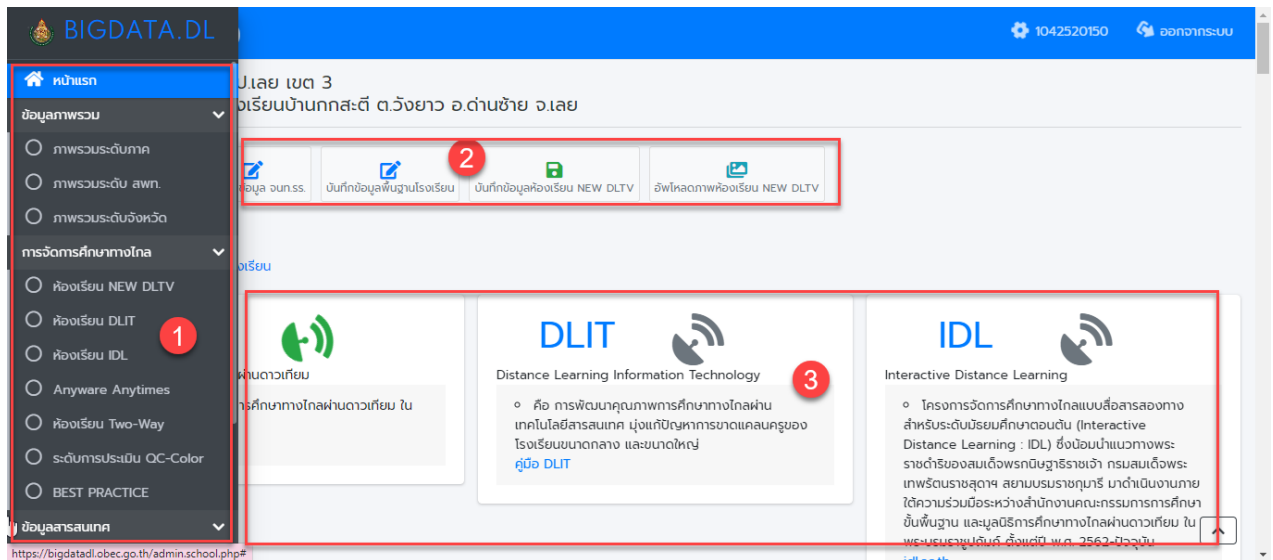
BIGDATA.DL

1042520150 ออกจากระบบ

หน้าแรก
ข้อมูลภาพรวม
ภาพรวมระดับภาค
ภาพรวมระดับ สพท.
ภาพรวมระดับจังหวัด
การจัดการศึกษาทางไกล
ห้องเรียน NEW DLTV
ห้องเรียน DLIT
ห้องเรียน IDL
Anyware Anytimes
ห้องเรียน Two-Way
ระดับการประเมิน QC-Color
BEST PRACTICE
ข้อมูลสารสนเทศ

1

ป.เลย เขต 3
งเรียนบ้านกกสะตี ต.วังยาว อ.ด่านซ้าย จ.เลย

2

ข้อมูล จนท.รร.
บันทึกข้อมูลพื้นฐานโรงเรียน
บันทึกข้อมูลห้องเรียน NEW DLTV
อัพโหลดภาพห้องเรียน NEW DLTV

งเรียน

3

ผ่านดาวเทียม
ารศึกษาทางไกลผ่านดาวเทียม ใน

DLIT
Distance Learning Information Technology
คือ การพัฒนาคุณภาพการศึกษาทางไกลผ่านเทคโนโลยีสารสนเทศ มุ่งแก้ปัญหาการขาดแคลนครูของโรงเรียนขนาดกลาง และขนาดใหญ่
คู่มือ DLIT

IDL
Interactive Distance Learning
โครงการจัดการศึกษาทางไกลแบบสื่อสารสองทาง สำหรับระดับมัธยมศึกษาตอนต้น (Interactive Distance Learning : IDL) ซึ่งน้อมนำแนวทางพระราชดำริของสมเด็จพระกนิษฐาธิราชเจ้า กรมสมเด็จพระเทพรัตนราชสุดาฯ สยามบรมราชกุมารี มาดำเนินงานภายใต้ความร่วมมือระหว่างสำนักงานคณะกรรมการการศึกษาขั้นพื้นฐาน และมูลนิธิการศึกษาทางไกลผ่านดาวเทียม ในพระบรมราชูปถัมภ์ ตั้งแต่ปี พ.ศ. 2562-ปัจจุบัน

https://bigdatadl.obec.go.th/admin.school.php#